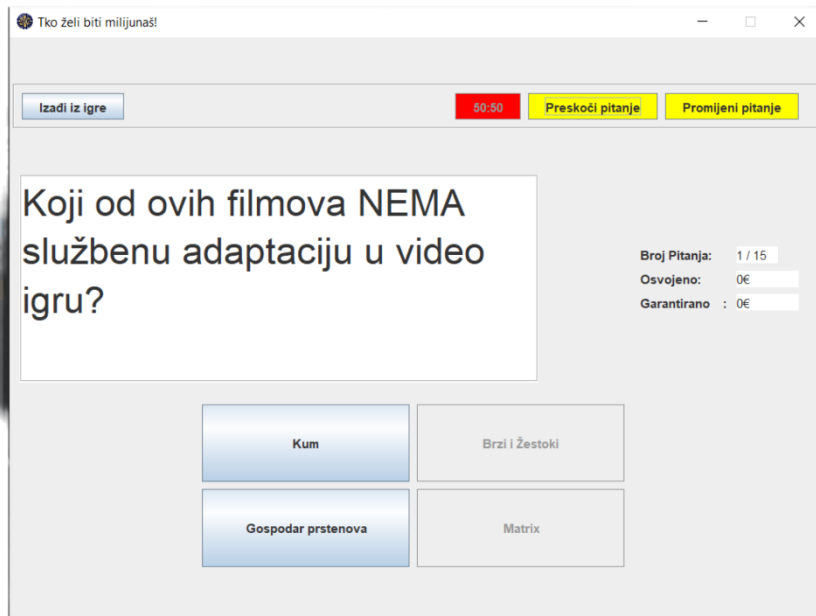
Tko želi biti milijunaš!

Izađi iz igre

50:50

Preskoči pitanje

Promijeni pitanje

Koji od ovih filmova NEMA službenu adaptaciju u video igru?

Broj Pitanja: 1 / 15
Osvojeno: 0€
Garantirano : 0€

Kum

Brzi i Žestoki

Gospodar prstenova

Matrix